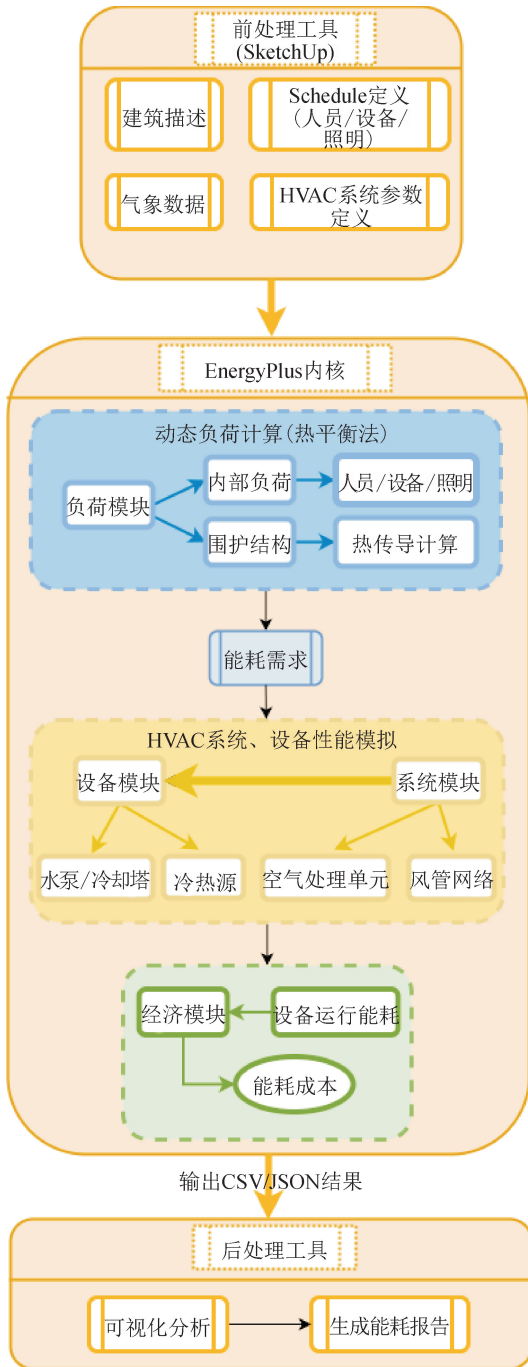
前处理工具
(SketchUp)

建筑描述

Schedule定义（人员/设备/照明）

气象数据

HVAC系统参数定义

EnergyPlus内核

动态负荷计算(热平衡法)

负荷模块

内部负荷

人员/设备/照明

围护结构

热传导计算

能耗需求

HVAC系统、设备性能模拟

设备模块

系统模块

水泵/冷却塔

冷热源

空气处理单元

风管网络

经济模块

设备运行能耗

能耗成本

输出CSV/JSON结果

后处理工具

可视化分析

生成能耗报告